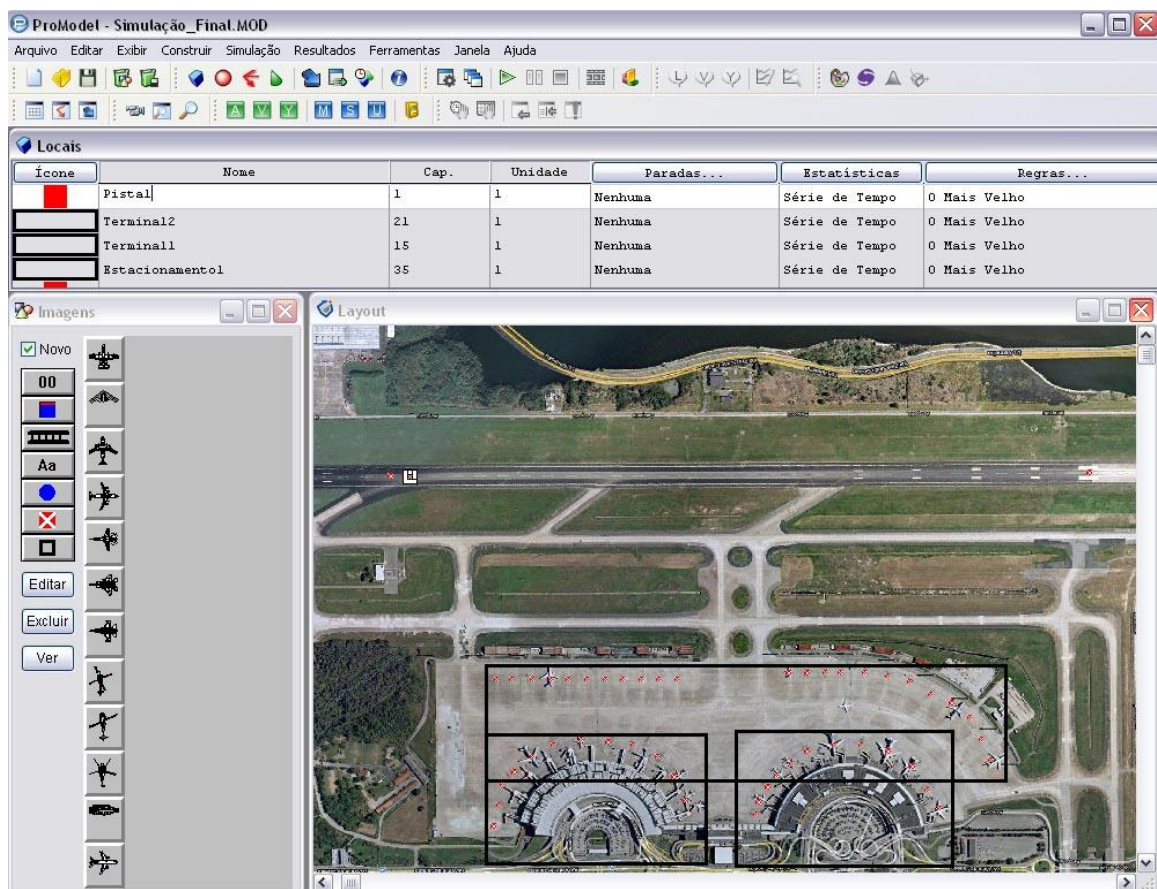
ProModel - Simulação_Final.MOD

Arquivo Editar Exibir Construir Simulação Resultados Ferramentas Janela Ajuda

Locais

| Ícone | Nome | Cap. | Unidade | Paradas... | Estatísticas | Regras... |
|---|---|---|---|---|---|---|
| | Pista1 | 1 | 1 | Nenhuma | Série de Tempo | 0 Mais Velho |
| | Terminal2 | 21 | 1 | Nenhuma | Série de Tempo | 0 Mais Velho |
| | Terminal1 | 15 | 1 | Nenhuma | Série de Tempo | 0 Mais Velho |
| | Estacionamento1 | 35 | 1 | Nenhuma | Série de Tempo | 0 Mais Velho |

Imagens

Novo
00
Aa
Editar
Excluir
Ver

Layout